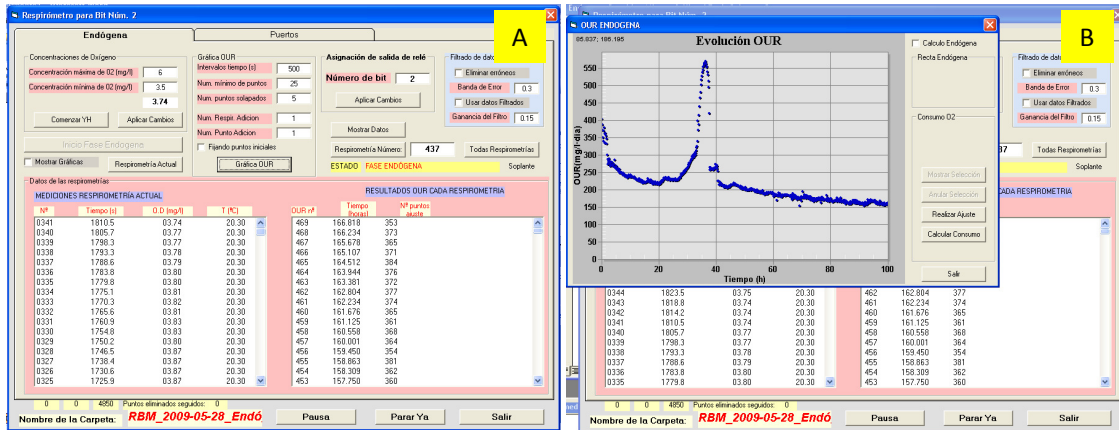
Respirómetro para Bit Núm. 2

A

Endógena | Puertos

Concentraciones de Oxígeno
Concentración máxima de 02 (mg/l) 6
Concentración mínima de 02 (mg/l) 3.5
3.74
Comenzar YH | Aplicar Cambios
Inicio Fase Endógena
Mostrar Gráficas | Respirometría Actual

Gráfica OUR
Intervalos tiempo (s) 500
Num. mínimo de puntos 25
Num. puntos solapados 5
Num. Respir. Adicion 1
Num. Punto Adicion 1
Fijando puntos iniciales
Gráfica OUR

Asignación de salida de relé
Número de bit 2
Aplicar Cambios
Mostrar Datos
Respirometría Número: 437
Todas Respirometrías
ESTADO FASE ENDOGENA
Soplante

Filtrado de datos
Eliminar erróneos
Banda de Error 0.3
Usar datos Filtrados
Ganancia del Filtro 0.15

Datos de las respirometrías
MEDICIONES RESPIROMETRIA ACTUAL
RESULTADOS OUR CADA RESPIROMETRIA

| Nº | Tiempo (s) | O.D. (mg/l) | T (ºC) |
|---|---|---|---|
| 0341 | 1810.5 | 03.74 | 20.30 |
| 0340 | 1805.7 | 03.77 | 20.30 |
| 0339 | 1798.3 | 03.77 | 20.30 |
| 0338 | 1793.3 | 03.78 | 20.30 |
| 0337 | 1788.6 | 03.79 | 20.30 |
| 0336 | 1783.8 | 03.80 | 20.30 |
| 0335 | 1779.8 | 03.80 | 20.30 |
| 0334 | 1775.1 | 03.81 | 20.30 |
| 0333 | 1770.3 | 03.82 | 20.30 |
| 0332 | 1765.6 | 03.81 | 20.30 |
| 0331 | 1760.9 | 03.83 | 20.30 |
| 0330 | 1754.8 | 03.83 | 20.30 |
| 0329 | 1750.2 | 03.80 | 20.30 |
| 0328 | 1746.5 | 03.87 | 20.30 |
| 0327 | 1738.4 | 03.87 | 20.30 |
| 0326 | 1730.6 | 03.87 | 20.30 |
| 0325 | 1725.9 | 03.87 | 20.30 |

| OUR nº | Tiempo (horas) | Nº puntos ajuste |
|---|---|---|
| 469 | 166.818 | 353 |
| 468 | 166.234 | 373 |
| 467 | 165.678 | 365 |
| 466 | 165.107 | 371 |
| 465 | 164.512 | 384 |
| 464 | 163.944 | 376 |
| 463 | 163.381 | 372 |
| 462 | 162.804 | 377 |
| 461 | 162.234 | 374 |
| 460 | 161.676 | 365 |
| 459 | 161.125 | 361 |
| 458 | 160.558 | 368 |
| 457 | 160.001 | 364 |
| 456 | 159.450 | 354 |
| 455 | 158.863 | 381 |
| 454 | 158.309 | 362 |
| 453 | 157.750 | 360 |

0 0 4850 Puntos eliminados seguidos: 0
Nombre de la Carpeta: RBM_2009-05-28_Endó
Pausa | Parar Ya | Salir

B

OUR ENDOGENA
65.037; 186.195
Evolución OUR
OUR (mg/l·día)
550 500 450 400 350 300 250 200 150 100 50 0
0 20 40 60 80 100
Tiempo (h)

Calculo Endógena
Recta Endógena
Consumo O2
Mostrar Selección
Anula Selección
Realizar Ajuste
Calcular Consumo
Salir

Filtrado de datos
Eliminar erróneos
Banda de Error 0.3
Usar datos Filtrados
Ganancia del Filtro 0.15
37
Todas Respirometrías
Soplante
CADA RESPIROMETRIA

| 0344 | 1823.5 | 03.75 | 20.30 |
|---|---|---|---|
| 0343 | 1818.8 | 03.74 | 20.30 |
| 0342 | 1814.2 | 03.74 | 20.30 |
| 0341 | 1810.5 | 03.74 | 20.30 |
| 0340 | 1805.7 | 03.77 | 20.30 |
| 0339 | 1798.3 | 03.77 | 20.30 |
| 0338 | 1793.3 | 03.78 | 20.30 |
| 0337 | 1788.6 | 03.79 | 20.30 |
| 0336 | 1783.8 | 03.80 | 20.30 |
| 0335 | 1779.8 | 03.80 | 20.30 |

| 462 | 162.804 | 377 |
|---|---|---|
| 461 | 162.234 | 374 |
| 460 | 161.676 | 365 |
| 459 | 161.125 | 361 |
| 458 | 160.558 | 368 |
| 457 | 160.001 | 364 |
| 456 | 159.450 | 354 |
| 455 | 158.863 | 381 |
| 454 | 158.309 | 362 |
| 453 | 157.750 | 360 |

0 0 4850 Puntos eliminados seguidos: 0
Nombre de la Carpeta: RBM_2009-05-28_Endó
Pausa | Parar Ya | Salir